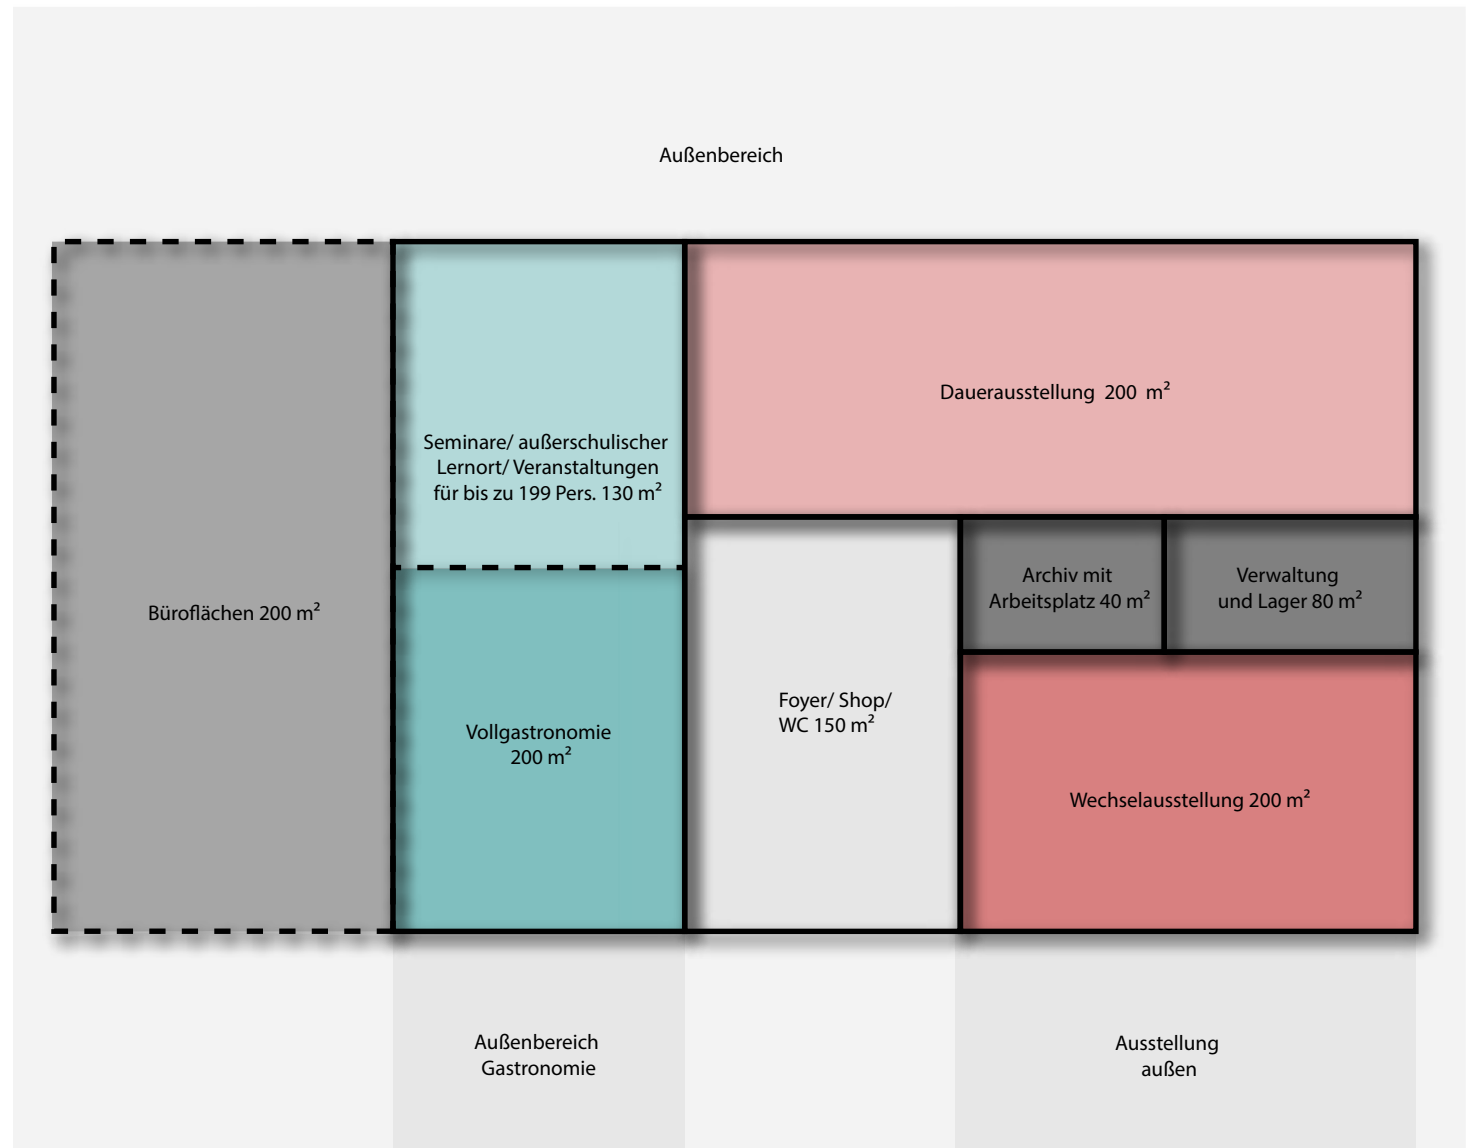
Außenbereich

Büroflächen 200 m²

Seminare/ außerschulischer Lernort/ Veranstaltungen für bis zu 199 Pers. 130 m²

Dauerausstellung 200 m²

Archiv mit Arbeitsplatz 40 m²

Verwaltung und Lager 80 m²

Vollgastronomie 200 m²

Foyer/ Shop/ WC 150 m²

Wechselausstellung 200 m²

Außenbereich Gastronomie

Ausstellung außen